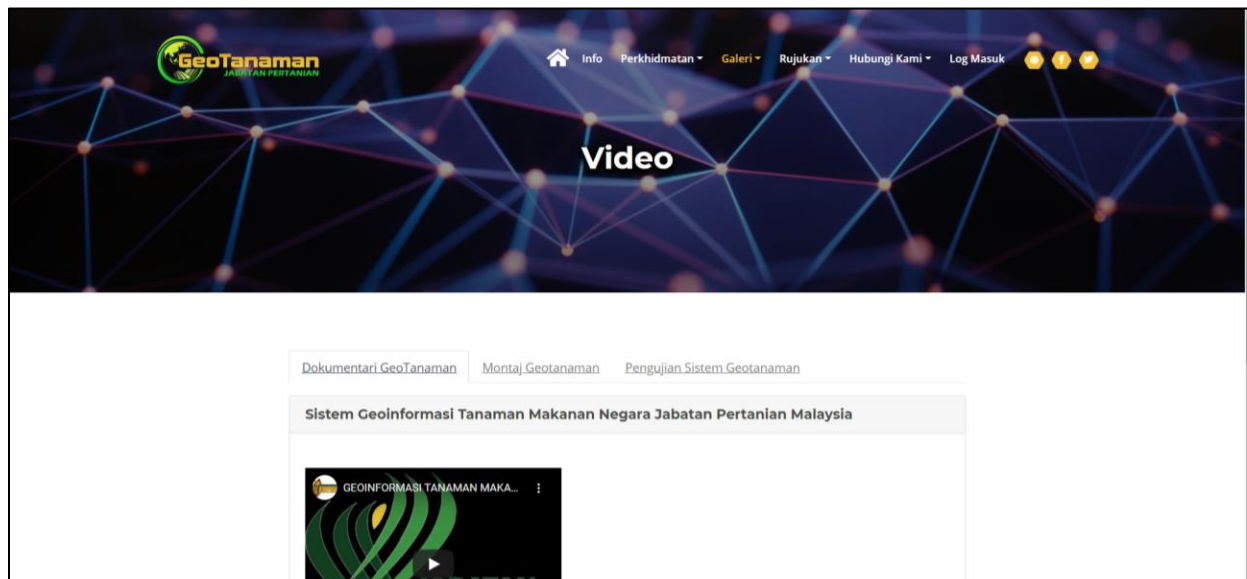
GeoTanaman
JABATAN PERTANIAN

Info Perkhidmatan Galeri Rujukan Hubungi Kami Log Masuk

Video

Dokumentari GeoTanaman Montaj Geotanaman Pengujian Sistem Geotanaman

Sistem Geoinformasi Tanaman Makanan Negara Jabatan Pertanian Malaysia

GEOINFORMASI TANAMAN MAKA...